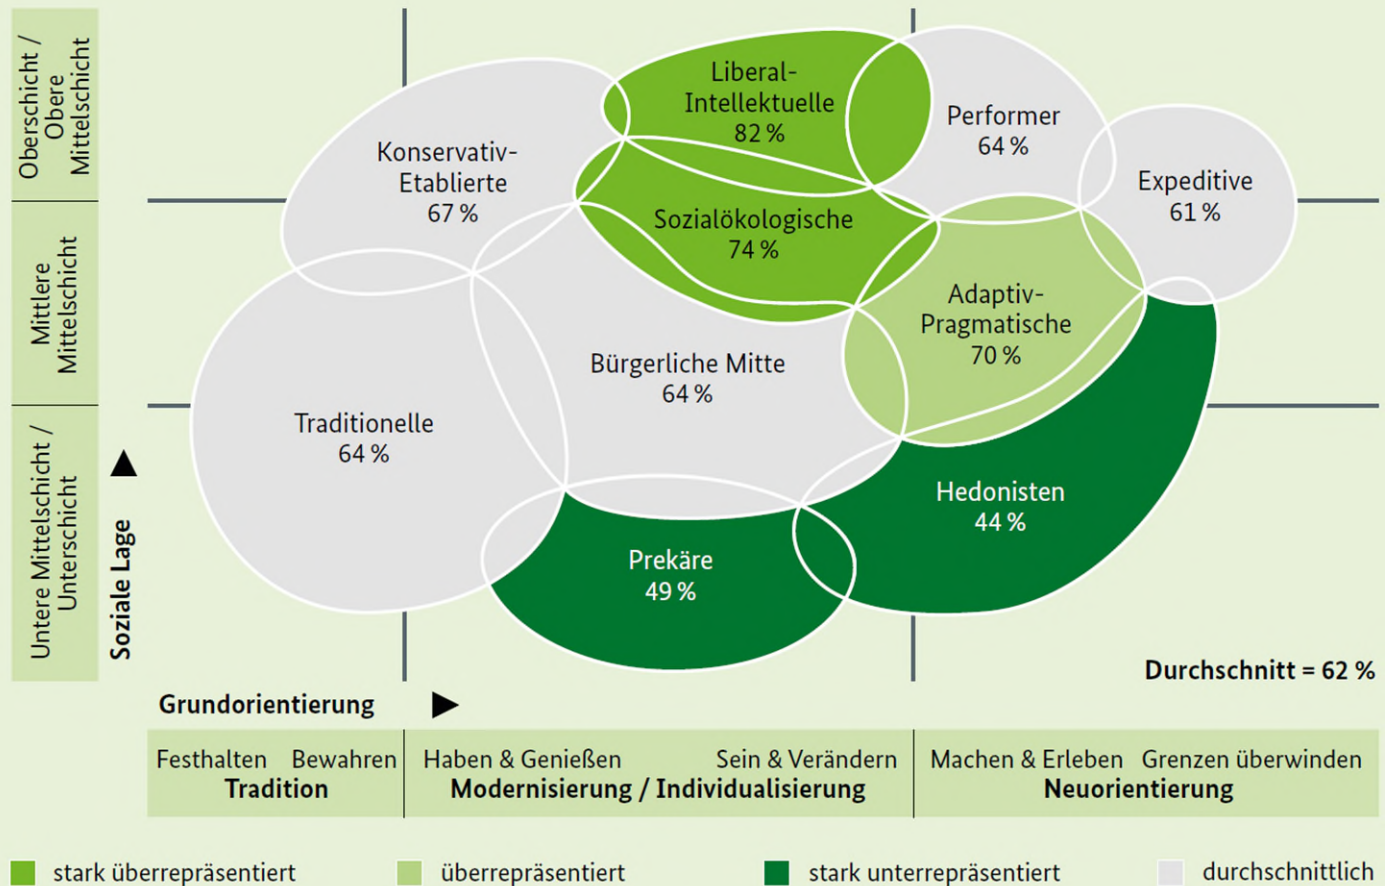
Oberschicht / Obere Mittelschicht

Mittlere Mittelschicht

Untere Mittelschicht / Unterschicht

Soziale Lage

Liberal-Intellektuelle
82 %

Performer
64 %

Konservativ-Etablierte
67 %

Sozialökologische
74 %

Expeditive
61 %

Adaptiv-Pragmatische
70 %

Bürgerliche Mitte
64 %

Traditionelle
64 %

Hedonisten
44 %

Prekäre
49 %

Durchschnitt = 62 %

Grundorientierung

| Festhalten Bewahren **Tradition** | Haben & Genießen Sein & Verändern **Modernisierung / Individualisierung** | Machen & Erleben Grenzen überwinden **Neuorientierung** |
|---|---|---|

stark überrepräsentiert
überrepräsentiert
stark unterrepräsentiert
durchschnittlich